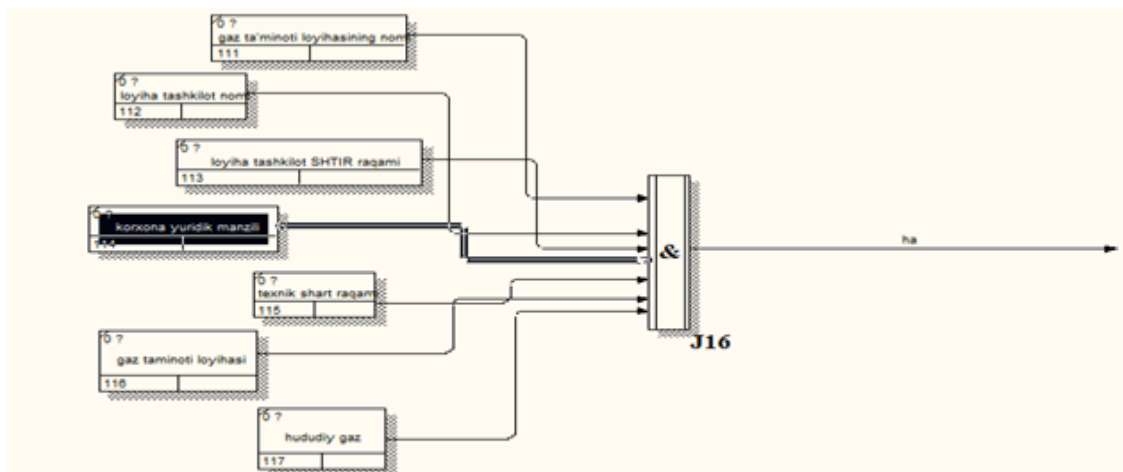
0 ?
gaz ta'minoti loyihasining nomi
111

0 ?
loyiha tashkilot nomi
112

0 ?
loyiha tashkilot SHTIR raqami
113

0 ?
korxona yuridik manzili
114

0 ?
texnik shart raqami
115

0 ?
gaz taminoti loyihasi
116

0 ?
hududiy gaz
117

&
J16

ha